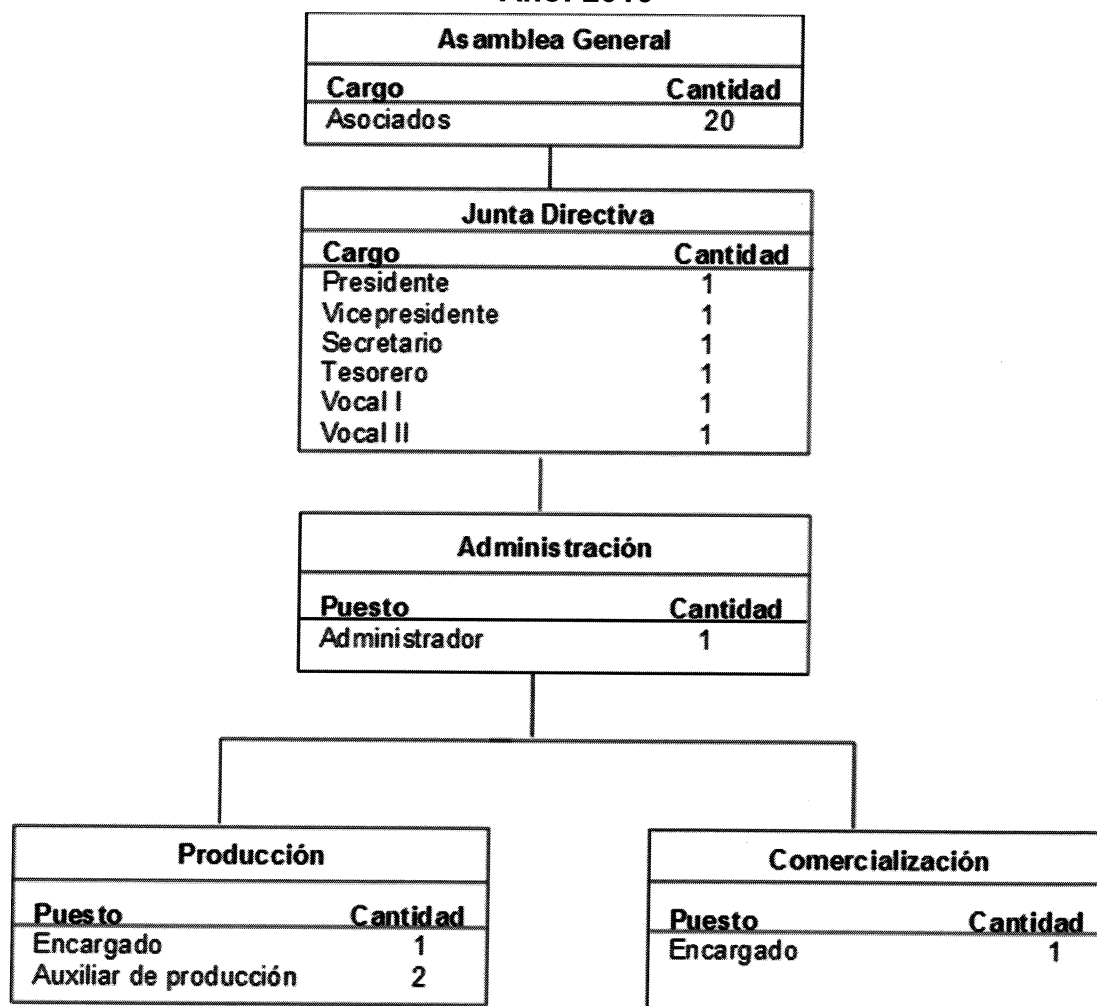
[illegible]

Asamblea General

| Cargo | Cantidad |
|---|---|
| Asociados | 20 |

Junta Directiva

| Cargo | Cantidad |
|---|---|
| Presidente | 1 |
| Vicepresidente | 1 |
| Secretario | 1 |
| Tesorero | 1 |
| Vocal I | 1 |
| Vocal II | 1 |

Administración

| Puesto | Cantidad |
|---|---|
| Administrador | 1 |

Producción

| Puesto | Cantidad |
|---|---|
| Encargado | 1 |
| Auxiliar de producción | 2 |

Comercialización

| Puesto | Cantidad |
|---|---|
| Encargado | 1 |